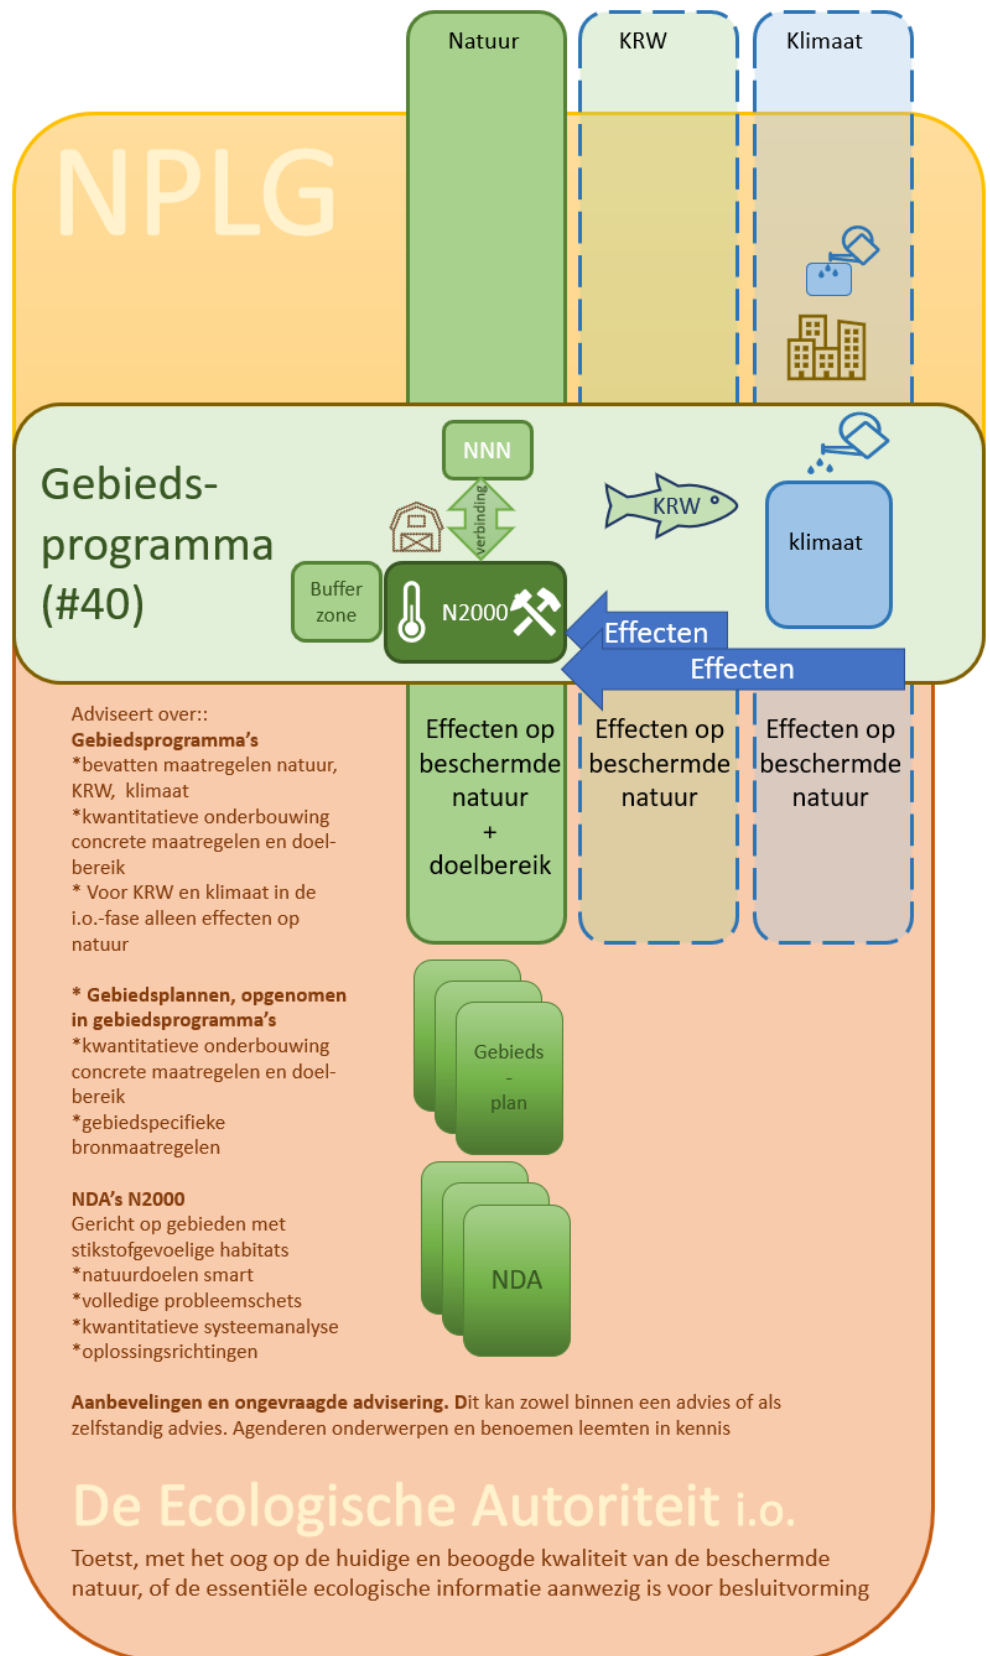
Natuur

KRW

Klimaat

NPLG

Gebieds-
programma
(#40)

NNN

verbinding

Buffer zone

N2000

KRW

klimaat

Effecten

Effecten

Adviseert over::
Gebiedsprogramma's
*bevatten maatregelen natuur, KRW, klimaat
*kwantitatieve onderbouwing concrete maatregelen en doelbereik
* Voor KRW en klimaat in de i.o.-fase alleen effecten op natuur

Effecten op beschermde natuur
+
doelbereik

Effecten op beschermde natuur

Effecten op beschermde natuur

* Gebiedsplannen, opgenomen in gebiedsprogramma's
*kwantitatieve onderbouwing concrete maatregelen en doelbereik
*gebiedspecifieke bronmaatregelen

Gebieds
-
plan

NDA's N2000
Gericht op gebieden met stikstofgevoelige habitats
*natuurdoelen smart
*volledige probleemschets
*kwantitatieve systeemanalyse
*oplossingsrichtingen

NDA

Aanbevelingen en ongevraagde advisering. Dit kan zowel binnen een advies of als zelfstandig advies. Agenderen onderwerpen en benoemen leemten in kennis

De Ecologische Autoriteit i.o.

Toetst, met het oog op de huidige en beoogde kwaliteit van de beschermde natuur, of de essentiële ecologische informatie aanwezig is voor besluitvorming